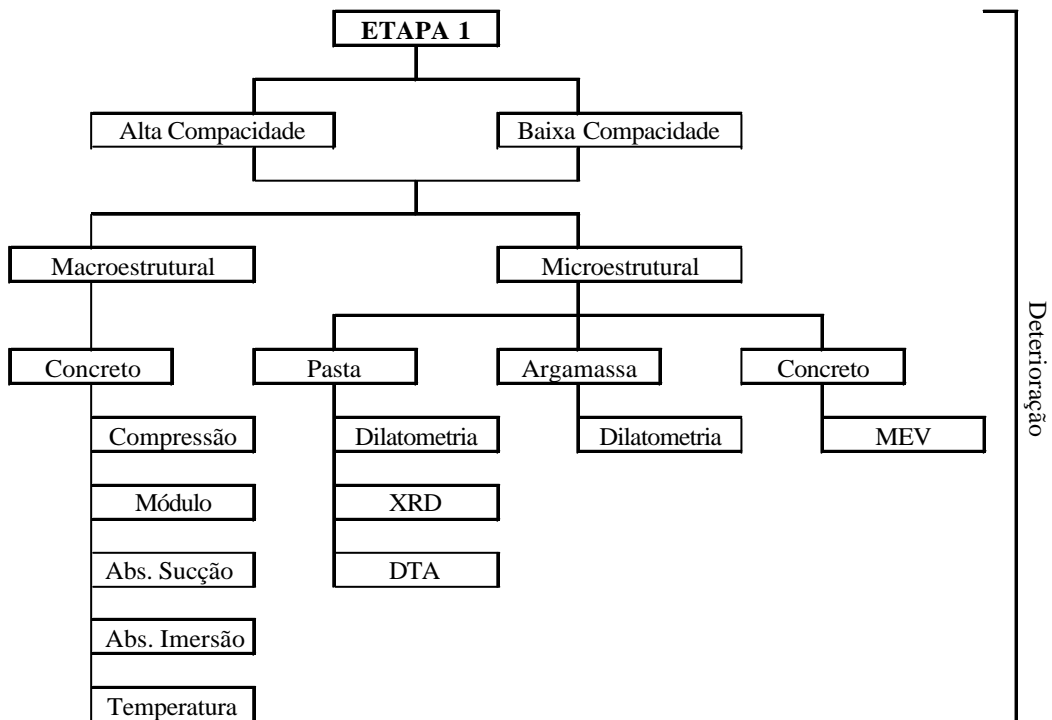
ETAPA 1

Alta Compacidade

Baixa Compacidade

Macroestrutural

Microestrutural

Concreto

Pasta

Argamassa

Concreto

Compressão

Módulo

Abs. Sucção

Abs. Imersão

Temperatura

Dilatometria

XRD

DTA

Dilatometria

MEV

Deterioração